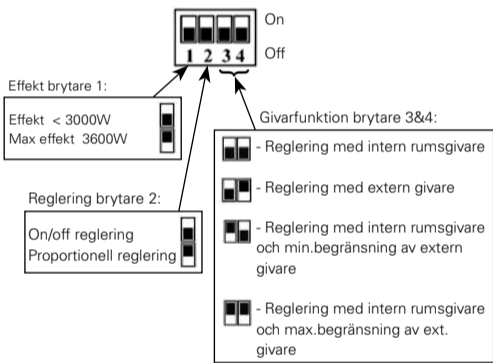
On
Off
1 2 3 4

Effekt brytare 1:
Effekt < 3000W
Max effekt 3600W

Reglering brytare 2:
On/off reglering
Proportionell reglering

Givarfunktion brytare 3&4:
- Reglering med intern rumsgivare
- Reglering med extern givare
- Reglering med intern rumsgivare och min.begränsning av extern givare
- Reglering med intern rumsgivare och max.begränsning av ext. givare